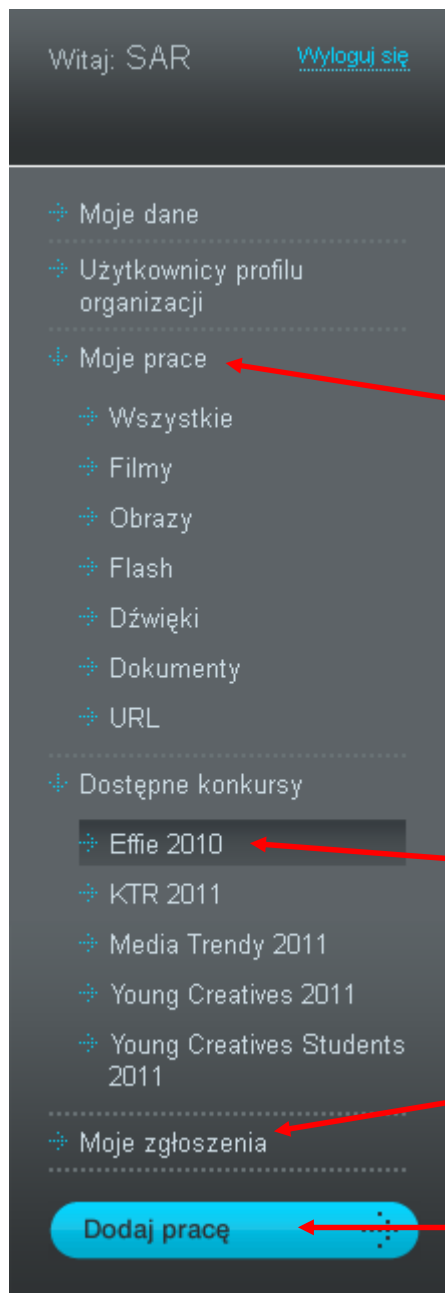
Witaj: SAR
Wyloguj się

Moje dane

Użytkownicy profilu organizacji

Moje prace

Wszystkie

Filmy

Obrazy

Flash

Dźwięki

Dokumenty

URL

Dostępne konkursy

Effie 2010

KTR 2011

Media Trendy 2011

Young Creatives 2011

Young Creatives Students 2011

Moje zgłoszenia

Dodaj pracę